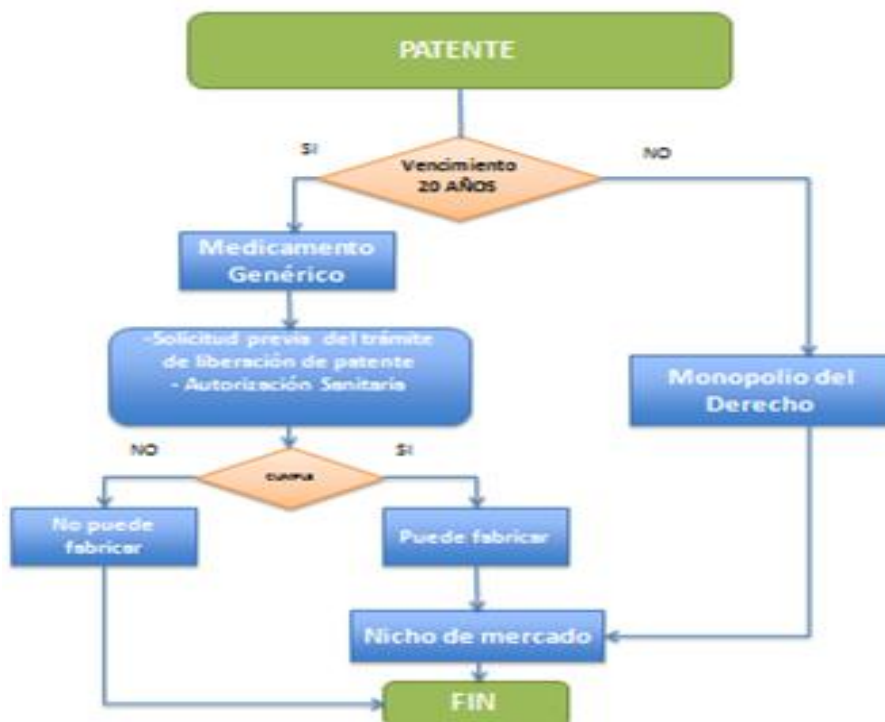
PATENTE

SI

Vencimiento 20 AÑOS

NO

Medicamento Genérico

-Solicitud previa del trámite de liberación de patente
- Autorización Sanitaria

Monopolio del Derecho

NO

cumple

SI

No puede fabricar

Puede fabricar

Nicho de mercado

FIN